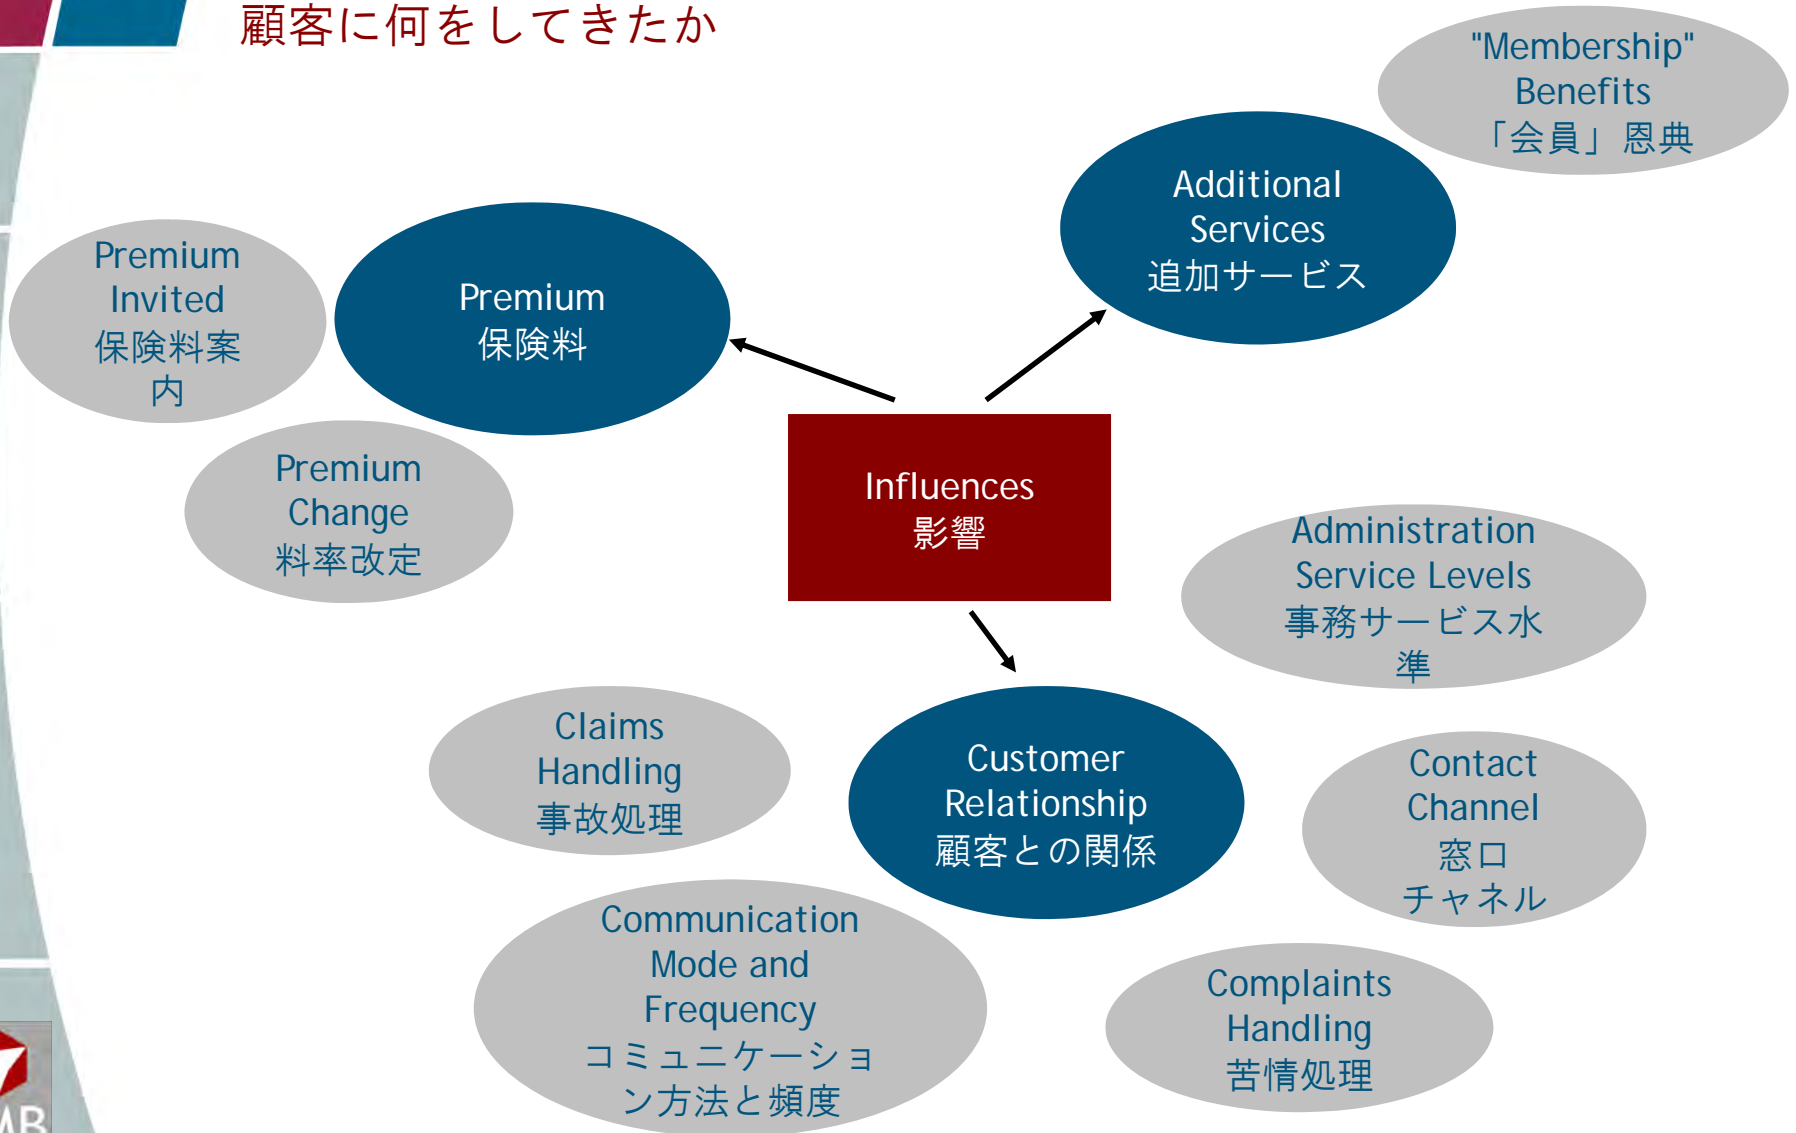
顧客に何をしてきたか

"Membership" Benefits
「会員」恩典

Additional Services
追加サービス

Premium Invited
保険料案内

Premium
保険料

Premium Change
料率改定

Influences
影響

Administration Service Levels
事務サービス水準

Claims Handling
事故処理

Customer Relationship
顧客との関係

Contact Channel
窓口
チャネル

Communication Mode and Frequency
コミュニケーション方法と頻度

Complaints Handling
苦情処理

AB